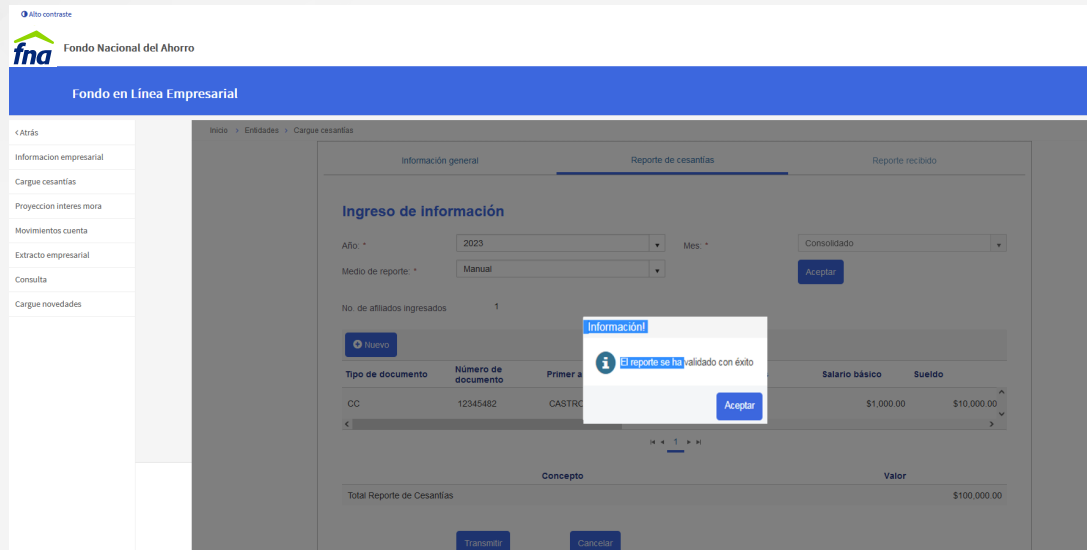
Alto contraste

fna Fondo Nacional del Ahorro

Fondo en Línea Empresarial

< Atrás
Informacion empresarial
Cargue cesantías
Proyeccion interes mora
Movimientos cuenta
Extracto empresarial
Consulta
Cargue novedades

Inicio > Entidades > Cargue cesantías

Información general | Reporte de cesantías | Reporte recibido

Ingreso de información

Año: * 2023
Mes: * Consolidado
Medio de reporte: * Manual
Aceptar

No. de afiliados ingresados 1

Nuevo

| Tipo de documento | Número de documento | Primer a | | Salario básico | Sueldo |
|---|---|---|---|---|---|
| CC | 12345482 | CASTRO | | $1,000.00 | $10,000.00 |

1

| Concepto | Valor |
|---|---|
| Total Reporte de Cesantías | $100,000.00 |

Transmitir Cancelar

Información!
El reporte se ha validado con éxito
Aceptar